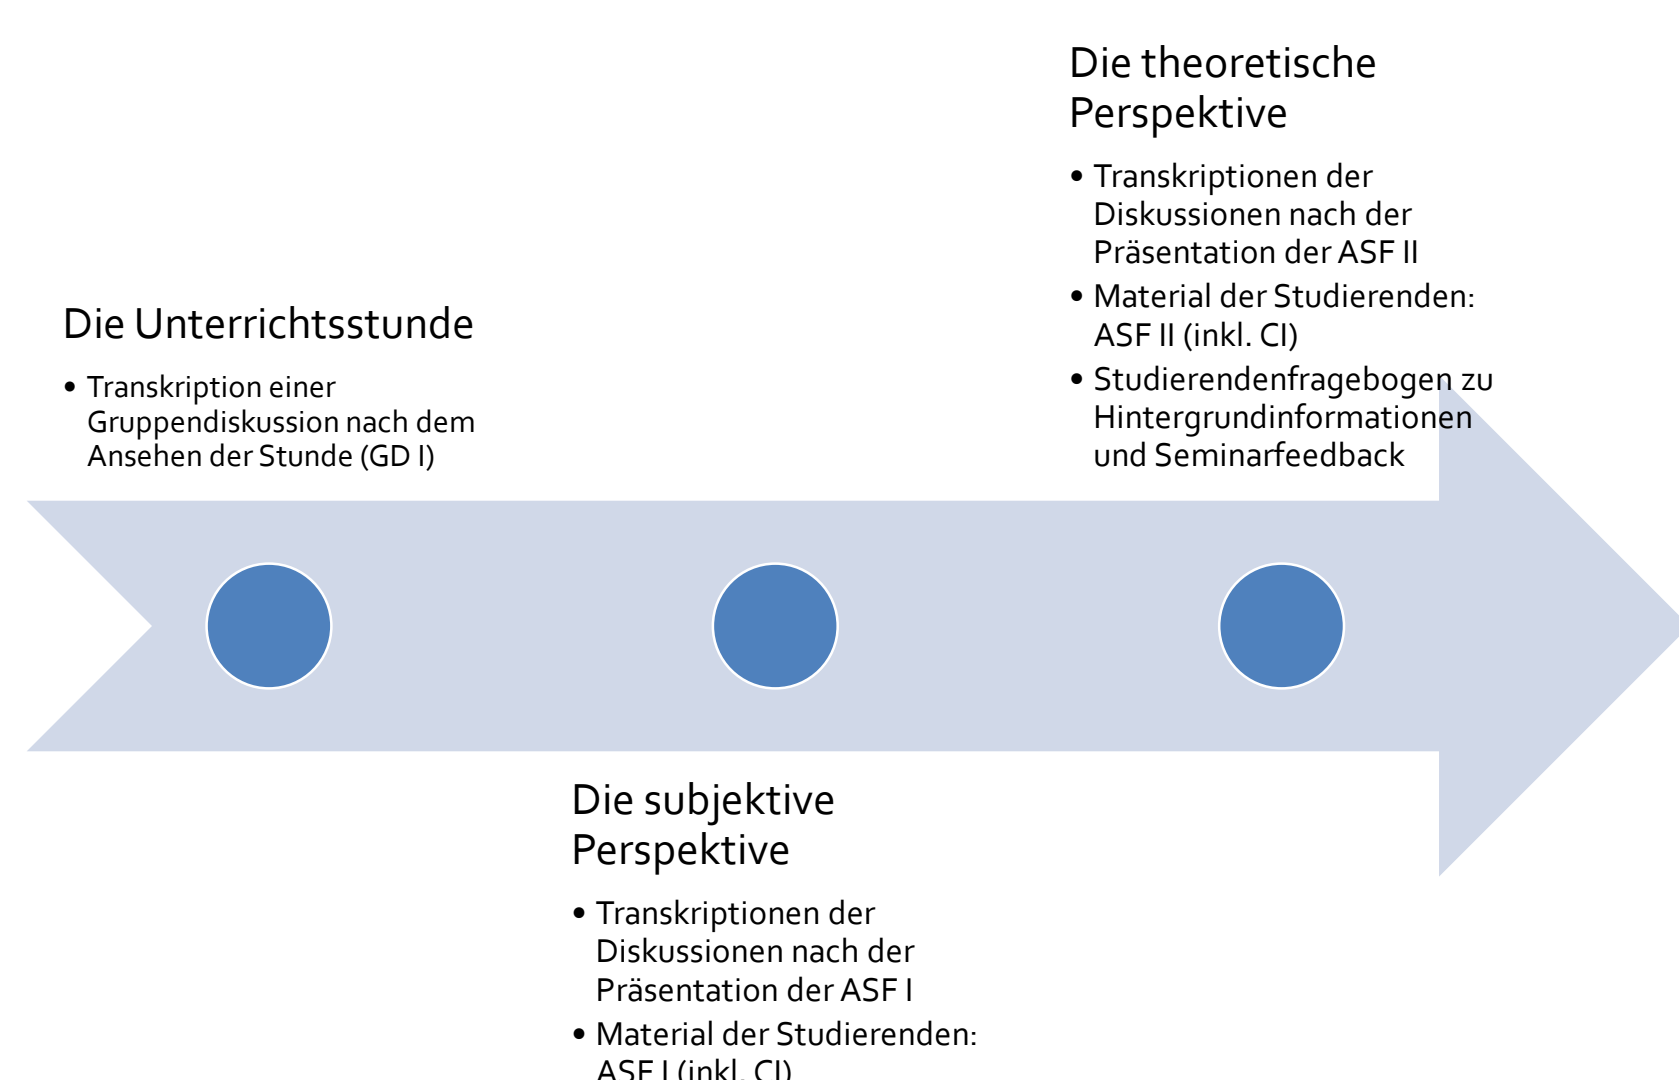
Die theoretische Perspektive

- Transkriptionen der Diskussionen nach der Präsentation der ASF II
- Material der Studierenden: ASF II (inkl. CI)
- Studierendenfragebogen zu Hintergrundinformationen und Seminarfeedback

Die Unterrichtsstunde

- Transkription einer Gruppendiskussion nach dem Ansehen der Stunde (GD I)

Die subjektive Perspektive

- Transkriptionen der Diskussionen nach der Präsentation der ASF I
- Material der Studierenden: ASF I (inkl. CI)